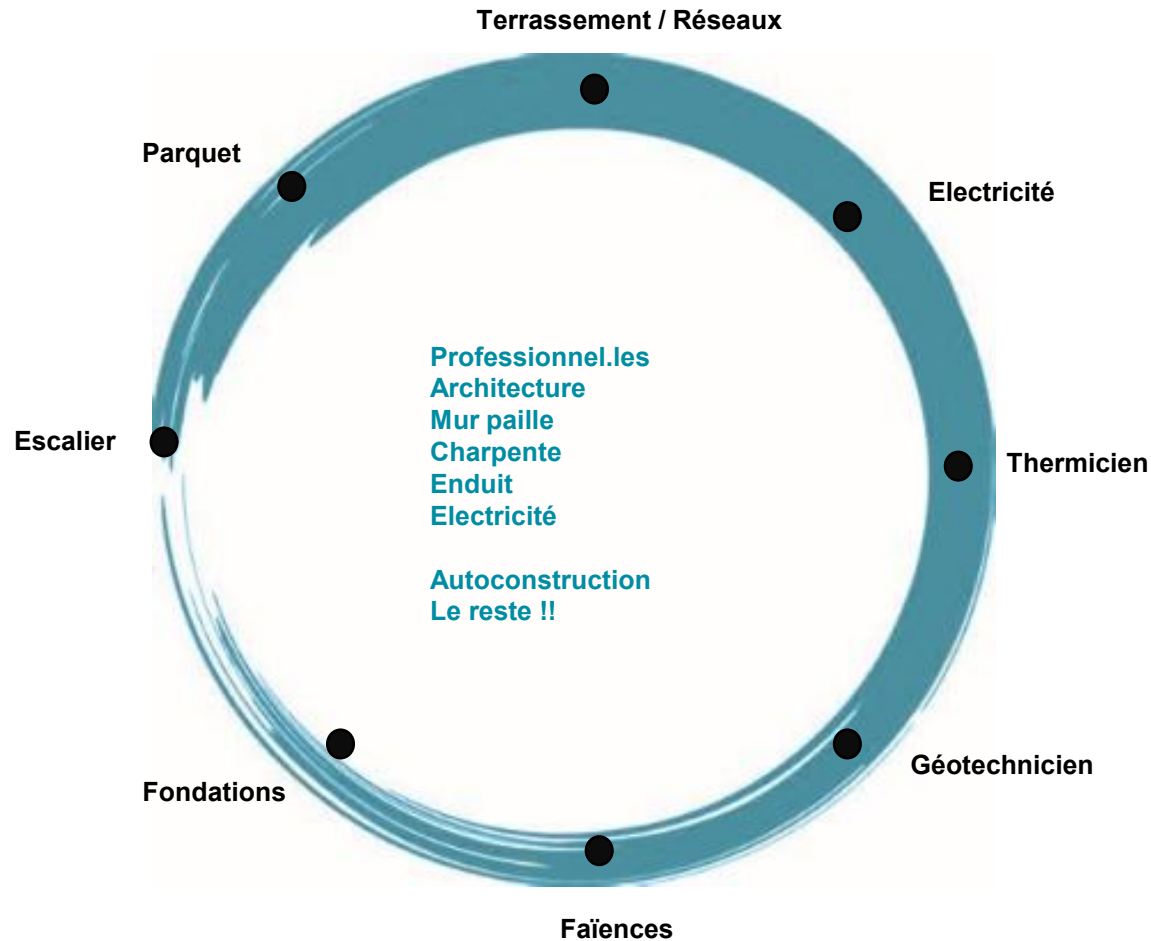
Terrassement / Réseaux

Parquet

Electricité

Professionnel.les
Architecture
Mur paille
Charpente
Enduit
Electricité

Autoconstruction
Le reste !!

Escalier

Thermicien

Fondations

Géotechnicien

Faïences